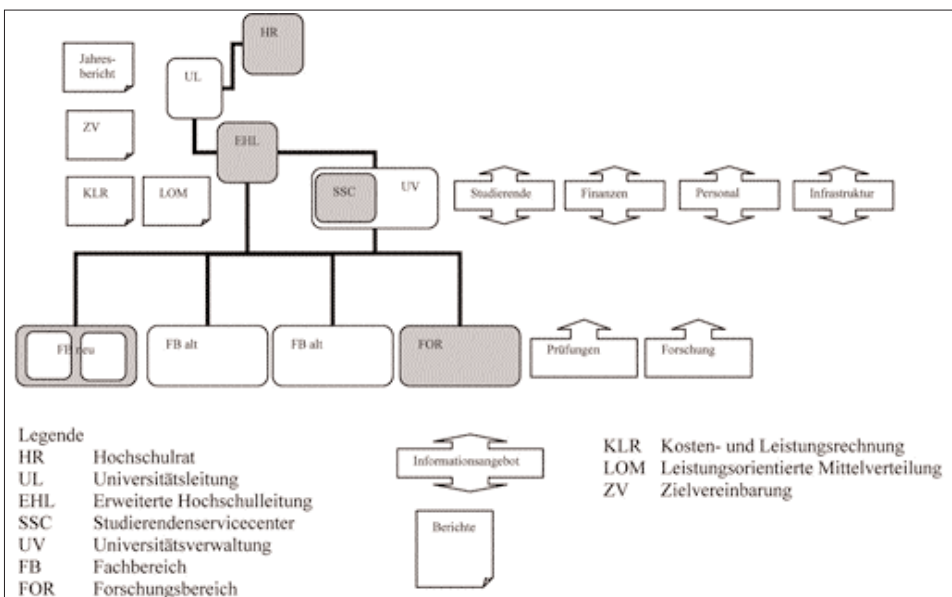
HR

Jahresbericht

UL

ZV

EHL

KLR

LOM

SSC

UV

Studierende

Finanzen

Personal

Infrastruktur

FB neu

FB alt

FB alt

FOR

Prüfungen

Forschung

Legende
HR Hochschulrat
UL Universitätsleitung
EHL Erweiterte Hochschulleitung
SSC Studierendenservicecenter
UV Universitätsverwaltung
FB Fachbereich
FOR Forschungsbereich

Informationsangebot

Berichte

KLR Kosten- und Leistungsrechnung
LOM Leistungsorientierte Mittelverteilung
ZV Zielvereinbarung